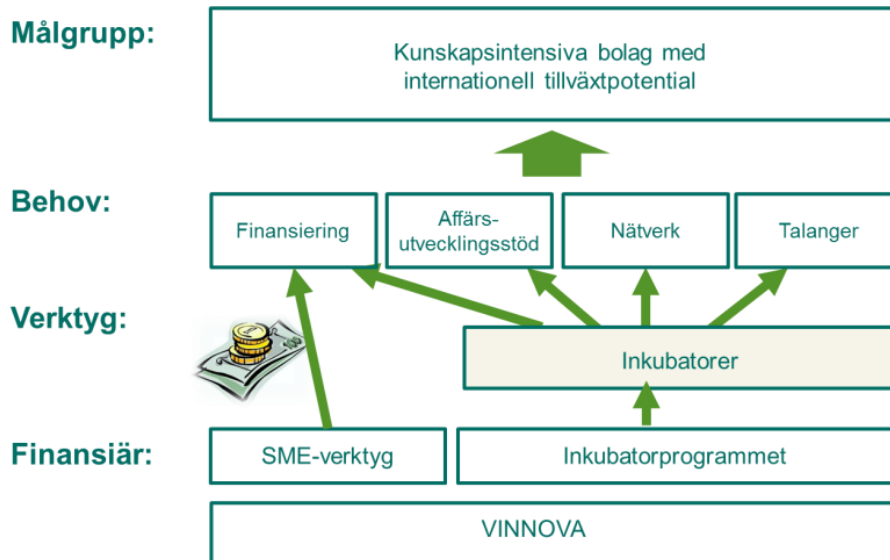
Målgrupp:

Kunskapsintensiva bolag med internationell tillväxtpotential

Behov:

Finansiering

Affärsutvecklingsstöd

Nätverk

Talanger

Verktyg:

Inkubatorer

Finansiär:

SME-verktyg

Inkubatorprogrammet

VINNOVA